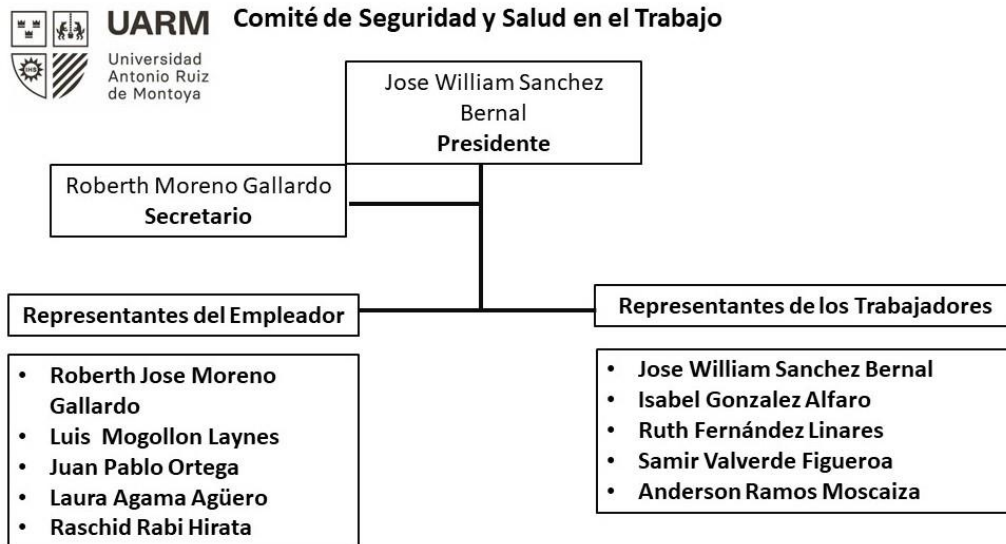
UARM
Universidad Antonio Ruiz de Montoya

Comité de Seguridad y Salud en el Trabajo

Jose William Sanchez Bernal
**Presidente**

Roberth Moreno Gallardo
**Secretario**

**Representantes del Empleador**

- **Roberth Jose Moreno Gallardo**
- **Luis Mogollon Laynes**
- **Juan Pablo Ortega**
- **Laura Agama Agüero**
- **Raschid Rabi Hirata**

**Representantes de los Trabajadores**

- **Jose William Sanchez Bernal**
- **Isabel Gonzalez Alfaro**
- **Ruth Fernández Linares**
- **Samir Valverde Figueroa**
- **Anderson Ramos Moscaiza**